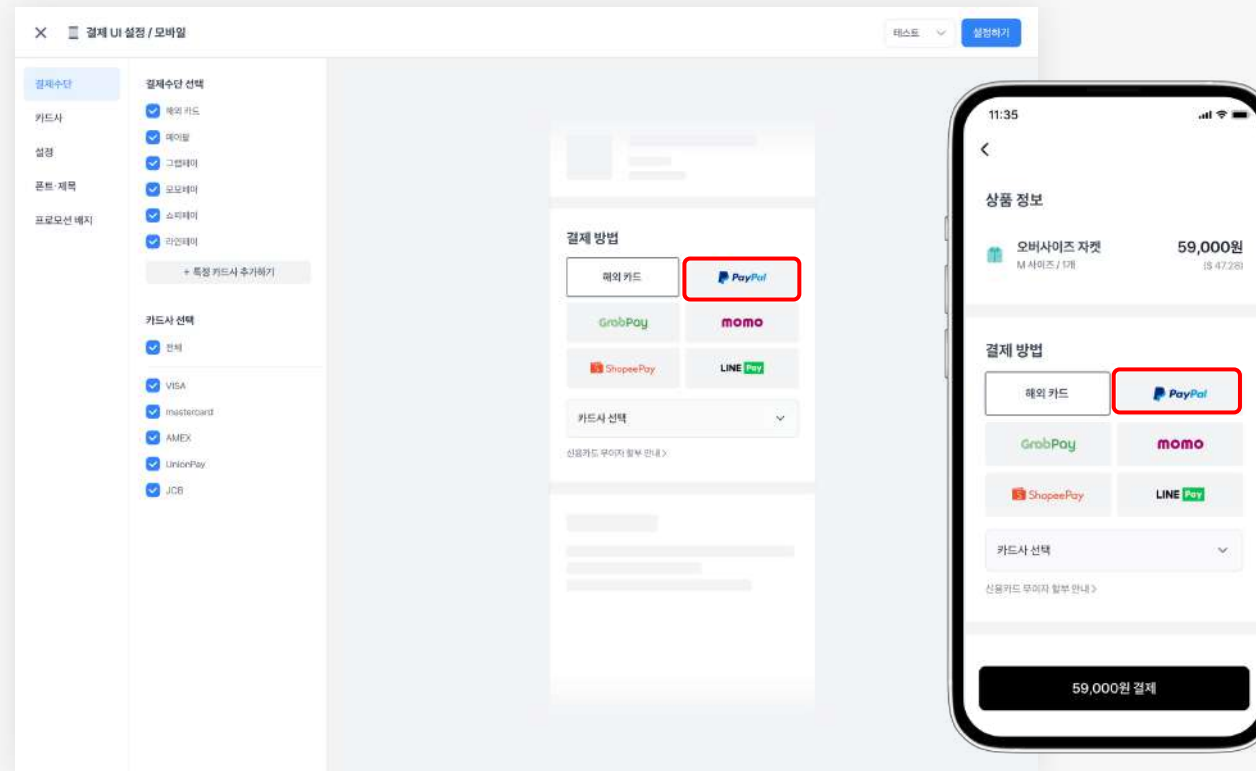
결제 UI 설정 / 모바일

테스트

설정하기

결제수단

카드사

설정

폰트·제목

프로모션 배지

결제수단 선택

해외 카드

페이팔

그랩페이

모모페이

쇼피페이

라인페이

+ 특정 카드사 추가하기

카드사 선택

전체

VISA

mastercard

AMEX

UnionPay

JCB

결제 방법

해외 카드

PayPal

GrabPay

momo

ShopeePay

LINE Pay

카드사 선택

신용카드 무이자 할부 안내 >

11:35

상품 정보

오버사이즈 자켓

M 사이즈 / 1개

59,000원

($ 47.28)

결제 방법

해외 카드

PayPal

GrabPay

momo

ShopeePay

LINE Pay

카드사 선택

신용카드 무이자 할부 안내 >

59,000원 결제